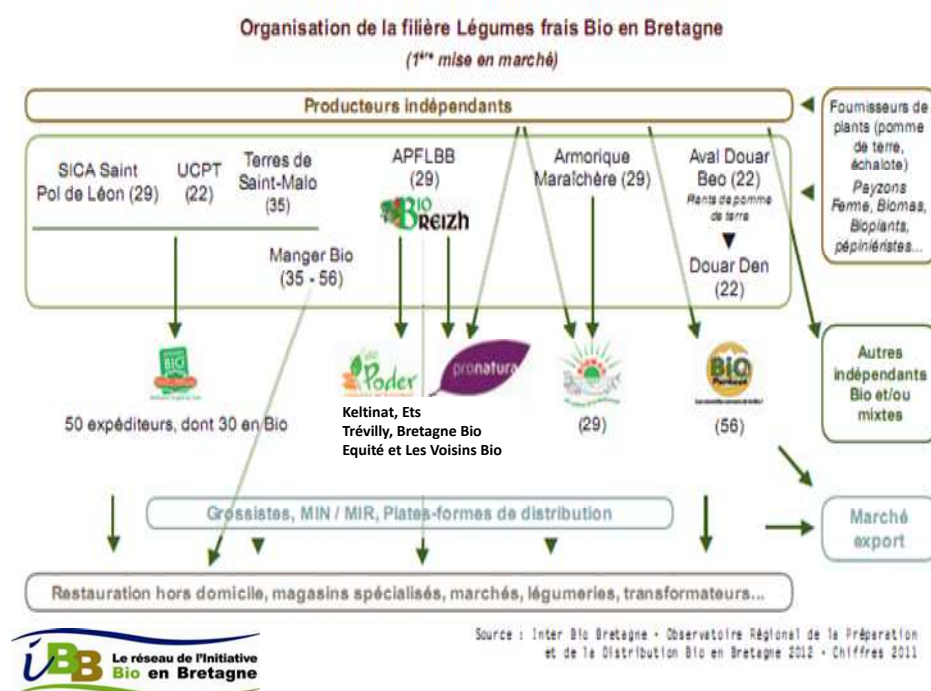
Organisation de la filière Légumes frais Bio en Bretagne

(1$^{ère}$ mise en marché)

Producteurs indépendants

Fournisseurs de plants (pomme de terre, échalote) Payzons Ferme, Biomas, Bioplants, pépiniéristes...

SICA Saint Pol de Léon (29)

UCPT (22)

Terres de Saint-Malo (35)

APFLBB (29)

BIO BREIZH

Armorique Maraîchère (29)

Aval Douar Beo (22)

Plants de pomme de terre

Douar Den (22)

Manger Bio (35 - 56)

Poder

pronatura

BIO

Autres indépendants Bio et/ou mixtes

50 expéditeurs, dont 30 en Bio

Keltinat, Ets Trévilly, Bretagne Bio Equité et Les Voisins Bio

(29)

(56)

Grossistes, MIN / MIR, Plates-formes de distribution

Marché export

Restauration hors domicile, magasins spécialisés, marchés, légumeries, transformateurs...

IBB Le réseau de l'Initiative Bio en Bretagne

Source : Inter Bio Bretagne - Observatoire Régional de la Préparation et de la Distribution Bio en Bretagne 2012 - Chiffres 2011